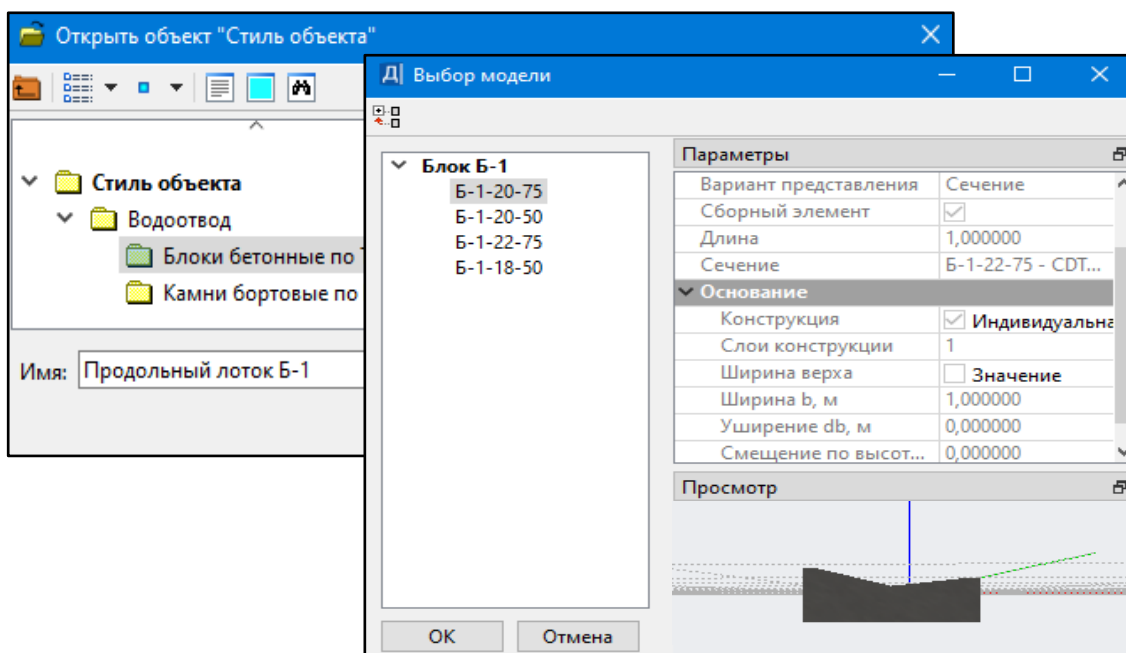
Открыть объект "Стиль объекта"

Стиль объекта
Водоотвод
Блоки бетонные по
Камни бортовые по

Имя: Продольный лоток Б-1

Д Выбор модели

Блок Б-1
Б-1-20-75
Б-1-20-50
Б-1-22-75
Б-1-18-50

Параметры

| | |
|---|---|
| Вариант представления | Сечение |
| Сборный элемент | |
| Длина | 1,000000 |
| Сечение | Б-1-22-75 - CDT... |
| Основание | |
| Конструкция | Индивидуальна |
| Слои конструкции | 1 |
| Ширина верха | Значение |
| Ширина b, м | 1,000000 |
| Уширение db, м | 0,000000 |
| Смещение по высот... | 0,000000 |

Просмотр

OK
Отмена